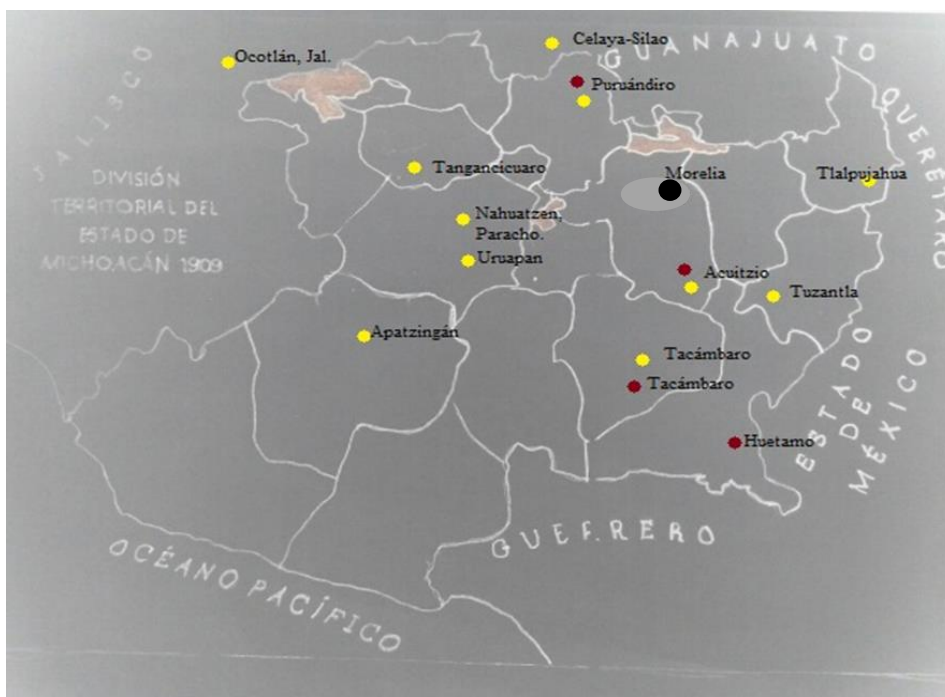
JALISCO

DIVISIÓN TERRITORIAL DEL ESTADO DE MICHOACÁN 1909

Ocotlán, Jal.

Celaya-Silao

GUANAJUATO

Puruándiro

QUERÉTARO

Tangancicuaro

Morelia

Tlalpujahua

Nahuatzen, Paracho.

Uruapan

Acuitzio

Tuzantla

Apatzingán

Tacámbaro

Tacámbaro

ESTADO DE MÉXICO

Huetamo

GUERRERO

OCÉANO PACÍFICO